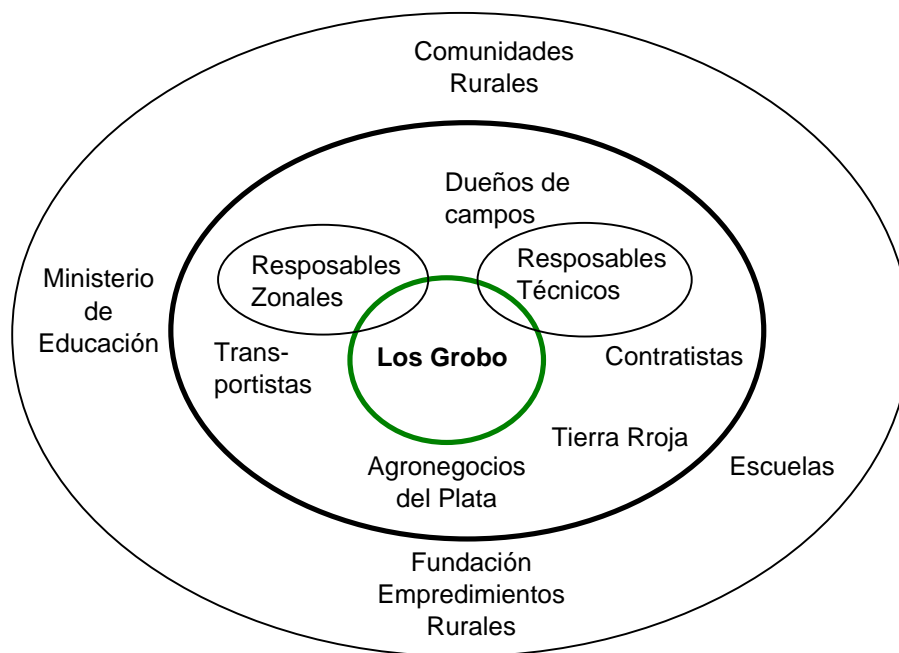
Comunidades Rurales

Dueños de campos

Ministerio de Educación

Resposables Zonales

Resposables Técnicos

Transportistas

Los Grobo

Contratistas

Tierra Rroja

Agronegocios del Plata

Escuelas

Fundación Empredimientos Rurales